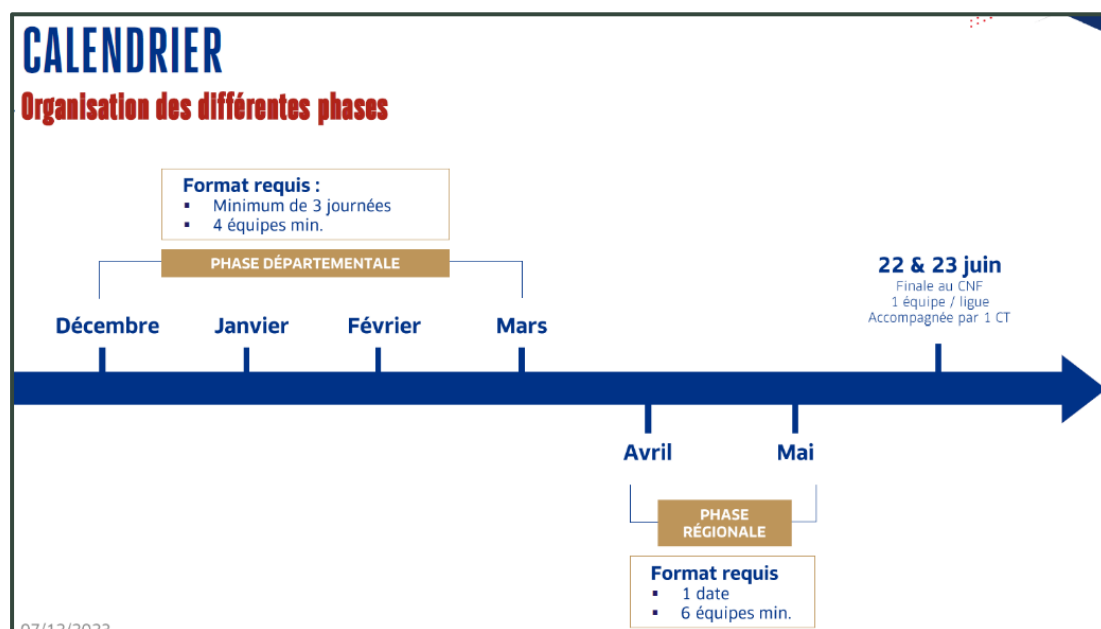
CALENDRIER

Organisation des différentes phases

Format requis :
- Minimum de 3 journées
- 4 équipes min.

PHASE DÉPARTEMENTALE

Décembre

Janvier

Février

Mars

22 & 23 juin
Finale au CNF
1 équipe / ligue
Accompagnée par 1 CT

Avril

Mai

PHASE RÉGIONALE

Format requis
- 1 date
- 6 équipes min.

07/12/2023